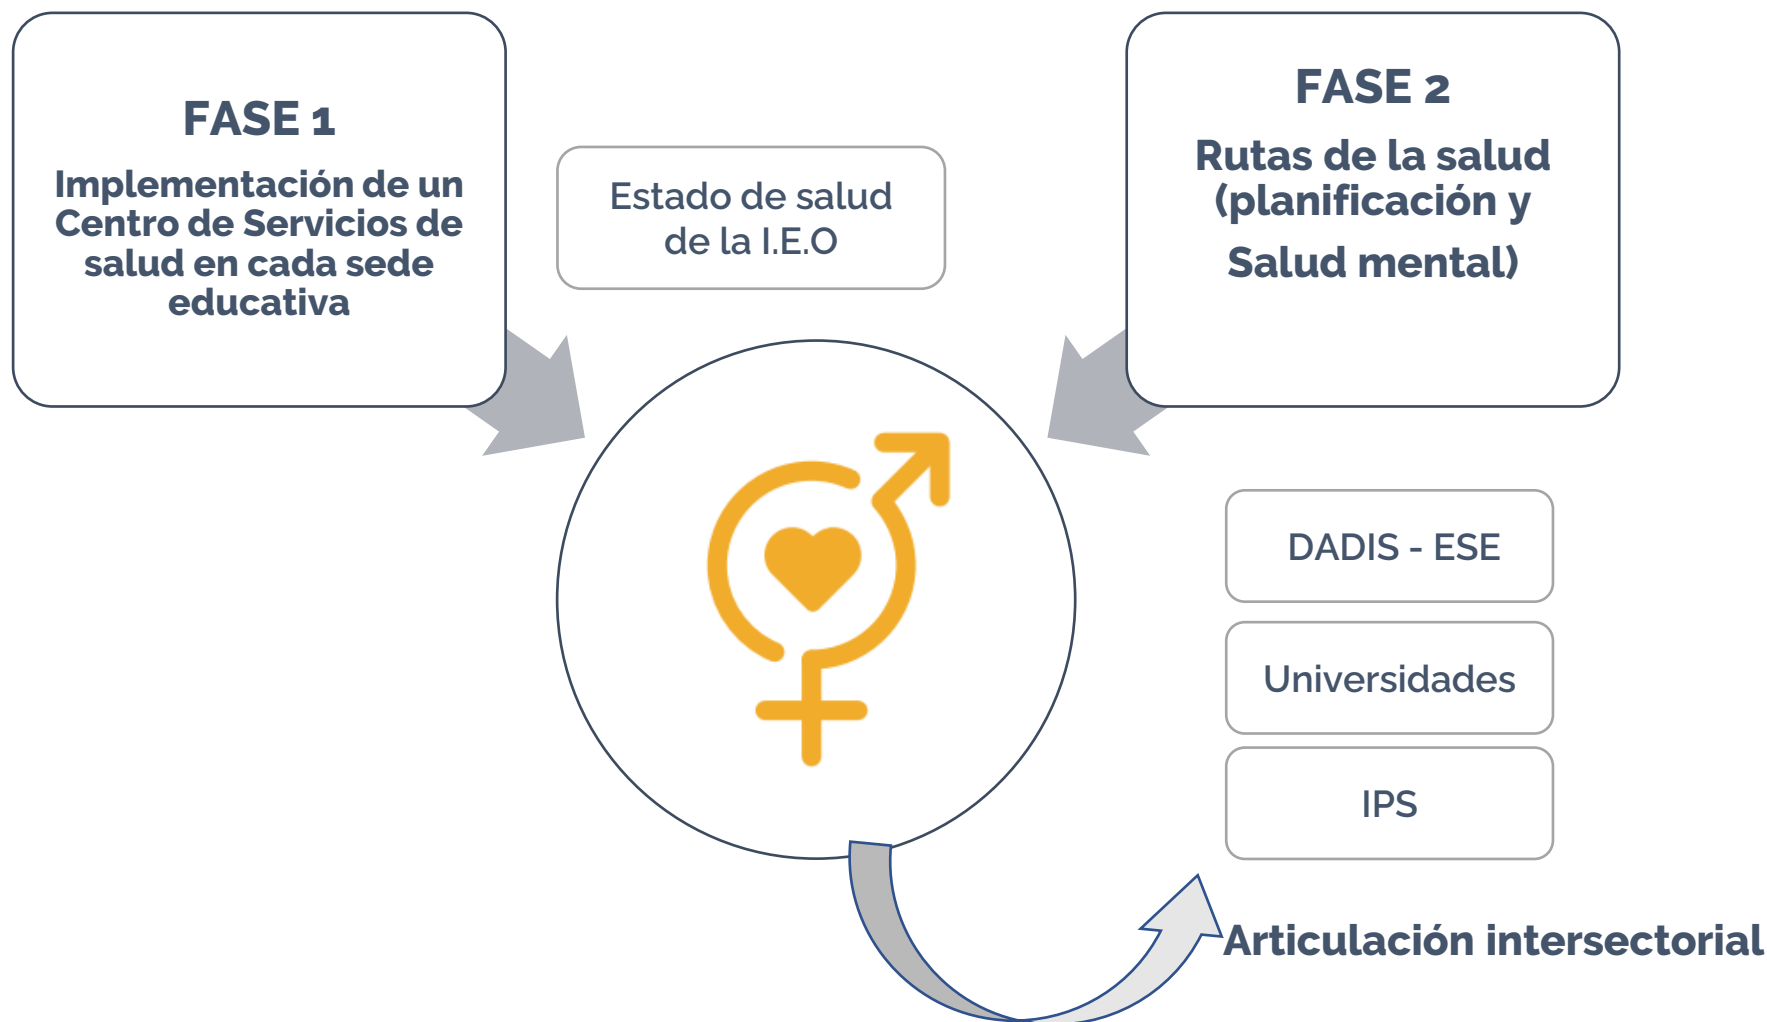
FASE 1
Implementación de un Centro de Servicios de salud en cada sede educativa

Estado de salud de la I.E.O

FASE 2
Rutas de la salud (planificación y Salud mental)

DADIS - ESE

Universidades

IPS

Articulación intersectorial